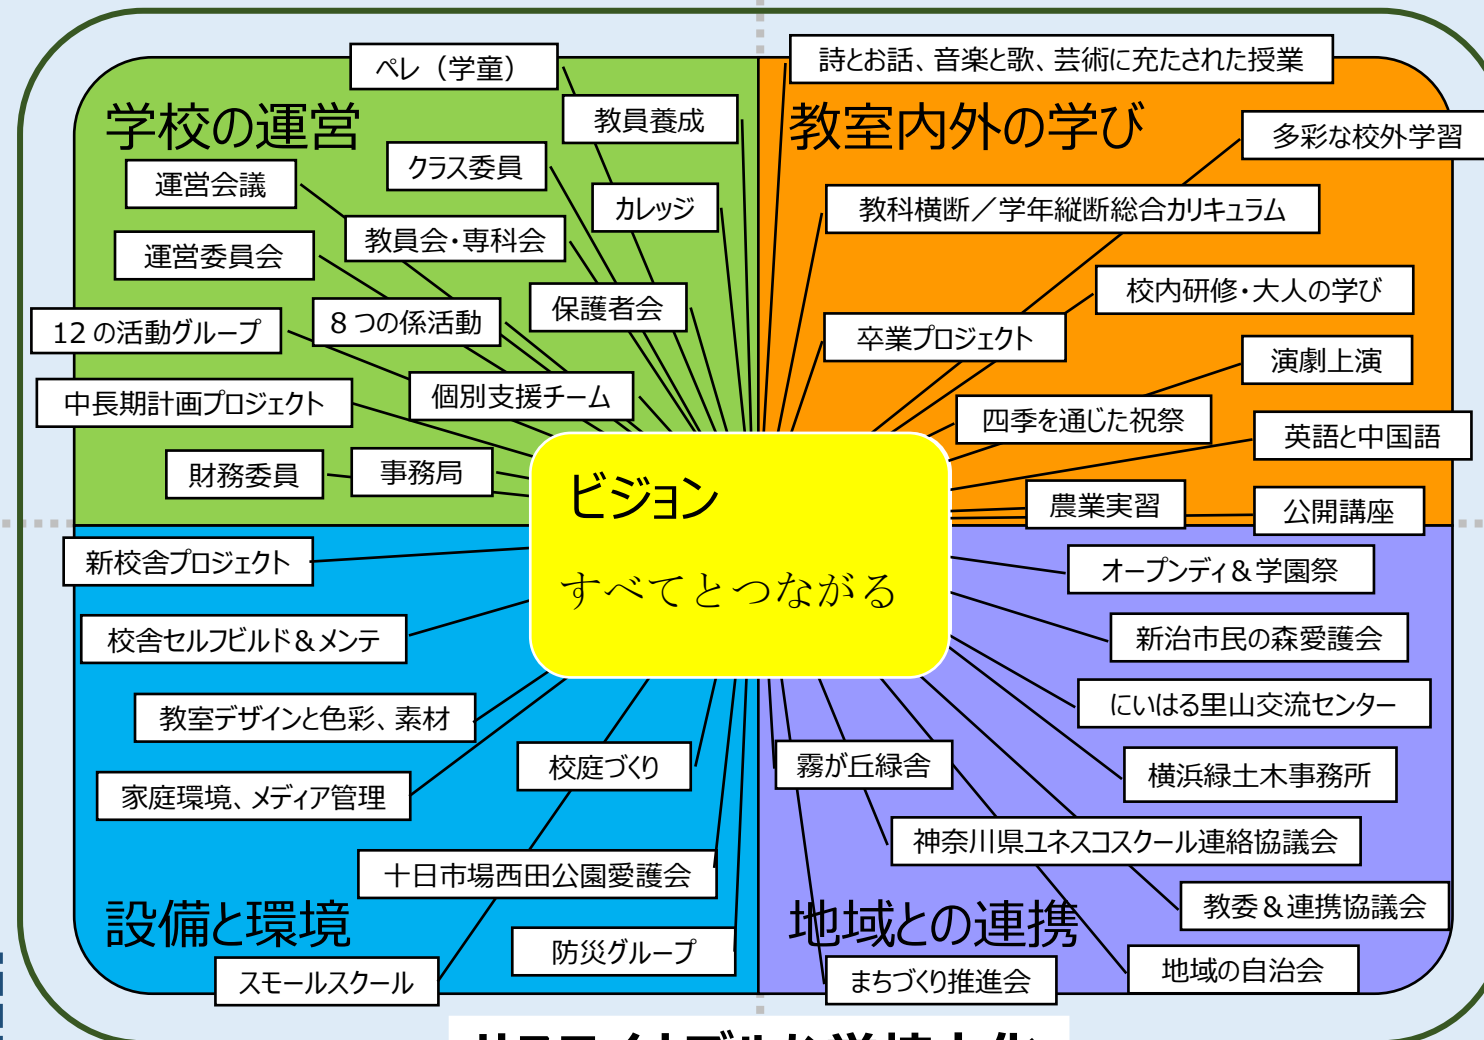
学校の運営

ペレ（学童）
教員養成
クラス委員
カレッジ
運営会議
教員会・専科会
運営委員会
保護者会
12 の活動グループ
8 つの係活動
個別支援チーム
中長期計画プロジェクト
財務委員
事務局

教室内外の学び

詩とお話、音楽と歌、芸術に充たされた授業
多彩な校外学習
教科横断／学年縦断総合カリキュラム
校内研修・大人の学び
卒業プロジェクト
演劇上演
四季を通じた祝祭
英語と中国語
農業実習
公開講座

ビジョン
すべてとつながる

新校舎プロジェクト
校舎セルフビルド＆メンテ
教室デザインと色彩、素材
家庭環境、メディア管理
校庭づくり
十日市場西田公園愛護会
防災グループ
スモールスクール

設備と環境

オープンディ＆学園祭
新治市民の森愛護会
にいはる里山交流センター
霧が丘緑舎
横浜緑土木事務所
神奈川県ユネスコスクール連絡協議会
教委＆連携協議会
地域の自治会
まちづくり推進会

地域との連携

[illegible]